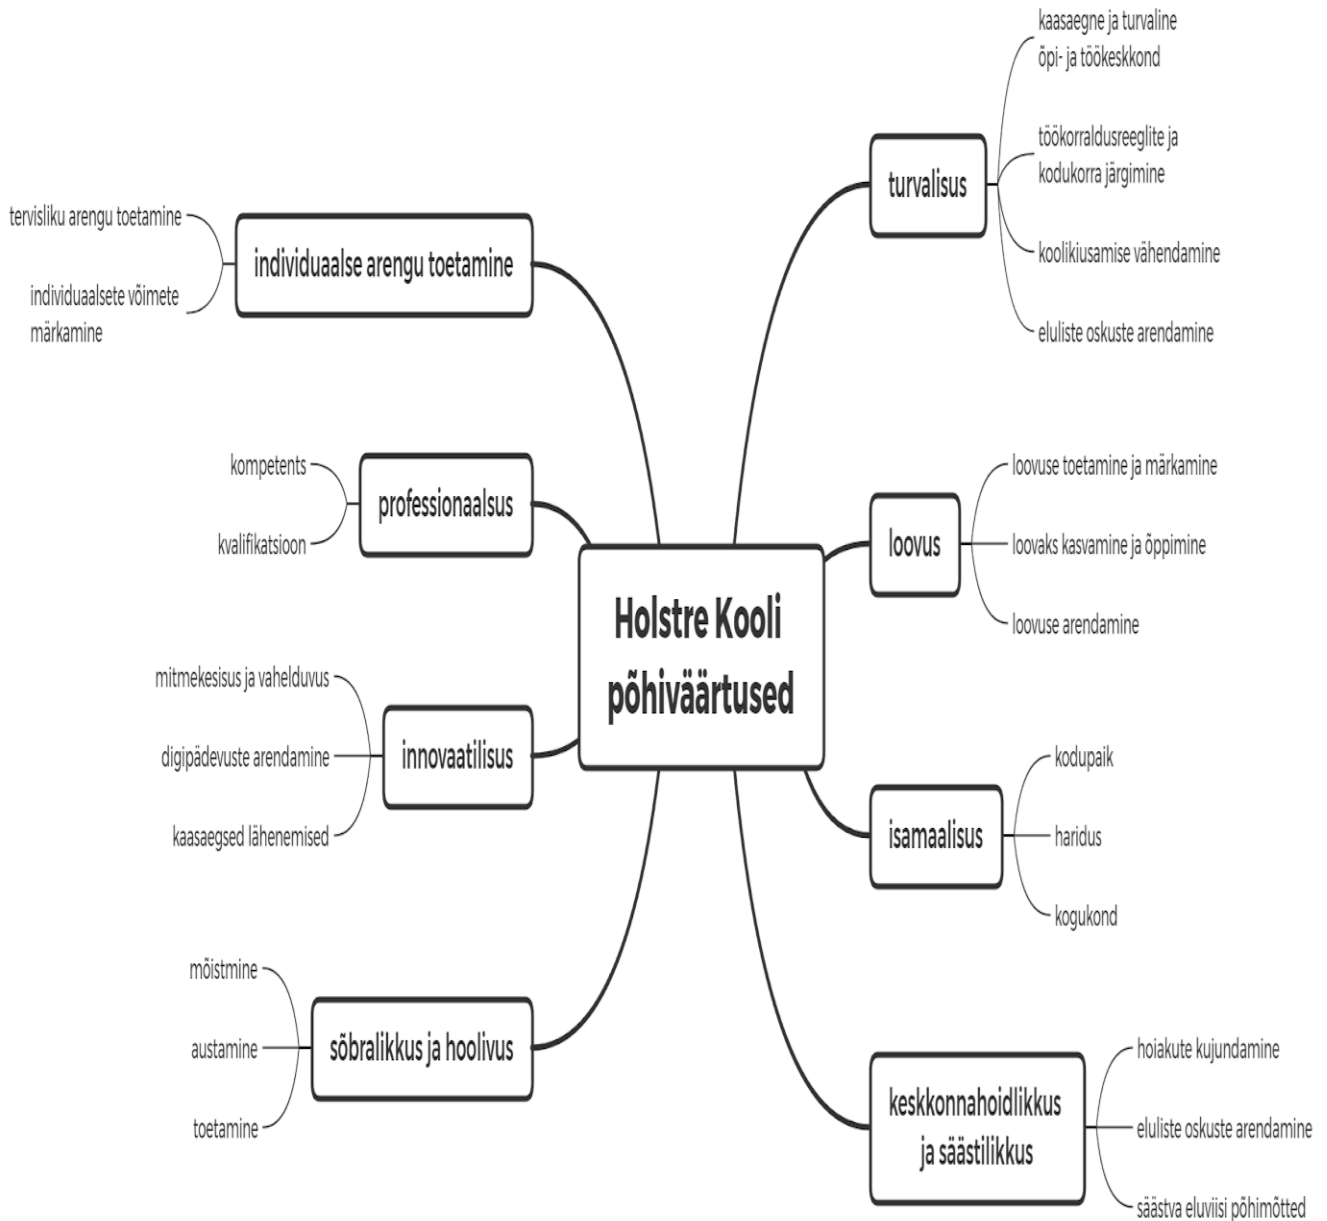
Holstre Kooli põhiväärtused

individuaalse arengu toetamine
tervisliku arengu toetamine
individuaalsete võimete märkamine

professionaalsus
kompetents
kvalifikatsioon

innovaatilisus
mitmekesisus ja vahelduvus
digipädevuste arendamine
kaasaegsed lähenemised

sõbralikkus ja hoolivus
mõistmine
austamine
toetamine

turvalisus
kaasaegne ja turvaline õpi- ja töökeskkond
töökorraldusreeglite ja kodukorra järgimine
koolikiusamise vähendamine
eluliste oskuste arendamine

loovus
loovuse toetamine ja märkamine
loovaks kasvamine ja õppimine
loovuse arendamine

isamaalisus
kodupaik
haridus
kogukond

keskkonnahoidlikkus ja säästlikkus
hoiakute kujundamine
eluliste oskuste arendamine
säästva eluviisi põhimõtted